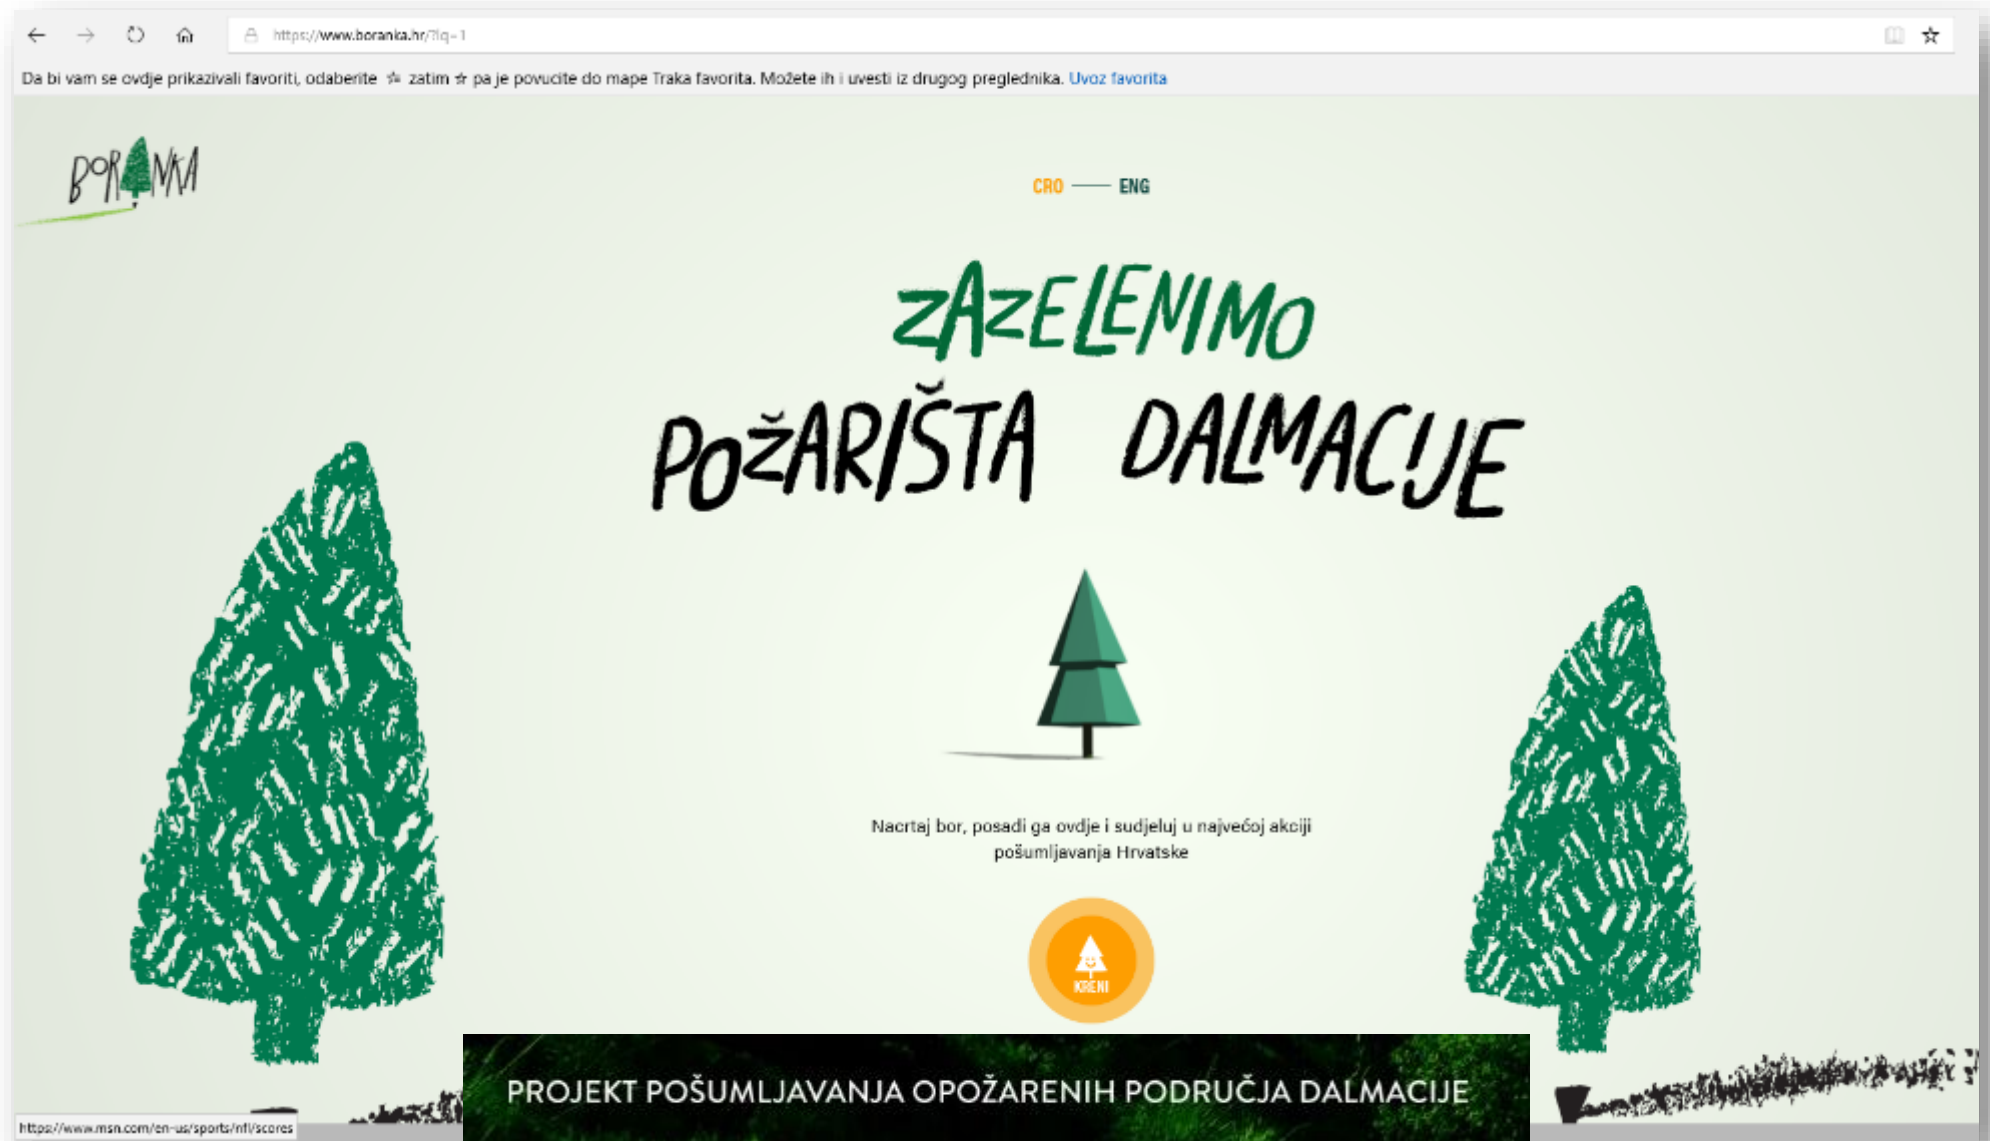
https://www.boranka.hr/?lq=1

Da bi vam se ovdje prikazivali favoriti, odaberite ☆ zatim ☆ pa je povucite do mape Traka favorita. Možete ih i uvesti iz drugog preglednika. Uvoz favorita

BORANKA

CRO — ENG

ZAZELENIMO

POŽARIŠTA DALMACIJE

Nacrtaj bor, posadi ga ovdje i sudjeluj u najvećoj akciji pošumljavanja Hrvatske

KRENI

PROJEKT POŠUMLJAVANJA OPOŽARENIH PODRUČJA DALMACIJE

https://www.msn.com/en-us/sports/nfl/scores